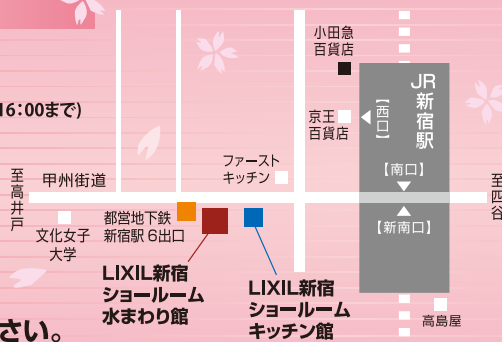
16:00まで)

小田急
百貨店

JR
新
宿
駅

【西口】

京王
百貨店

ファースト
キッチン

【南口】

至
高
井
戸

甲州街道

至
四
谷

【新南口】

文化女子
大学

都営地下鉄
新宿駅 6出口

LIXIL新宿
ショールーム
水まわり館

LIXIL新宿
ショールーム
キッチン館

高島屋

さい。